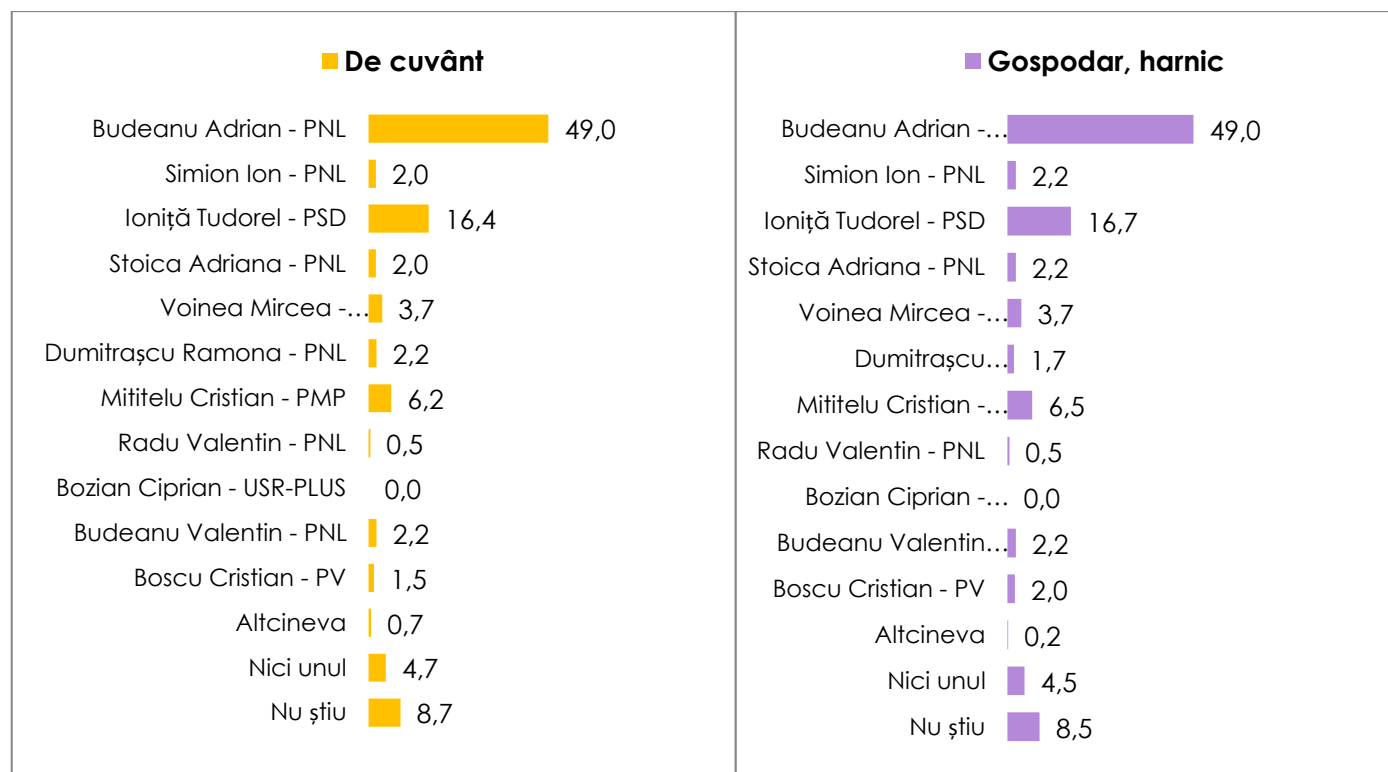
De cuvânt

| | |
|---|---|
| Budeanu Adrian - PNL | 49,0 |
| Simion Ion - PNL | 2,0 |
| Ioniță Tudorel - PSD | 16,4 |
| Stoica Adriana - PNL | 2,0 |
| Voinea Mircea -… | 3,7 |
| Dumitrașcu Ramona - PNL | 2,2 |
| Mititelu Cristian - PMP | 6,2 |
| Radu Valentin - PNL | 0,5 |
| Bozian Ciprian - USR-PLUS | 0,0 |
| Budeanu Valentin - PNL | 2,2 |
| Boscu Cristian - PV | 1,5 |
| Altcineva | 0,7 |
| Nici unul | 4,7 |
| Nu știu | 8,7 |

Gospodar, harnic

| | |
|---|---|
| Budeanu Adrian -… | 49,0 |
| Simion Ion - PNL | 2,2 |
| Ioniță Tudorel - PSD | 16,7 |
| Stoica Adriana - PNL | 2,2 |
| Voinea Mircea -… | 3,7 |
| Dumitrașcu… | 1,7 |
| Mititelu Cristian -… | 6,5 |
| Radu Valentin - PNL | 0,5 |
| Bozian Ciprian -… | 0,0 |
| Budeanu Valentin… | 2,2 |
| Boscu Cristian - PV | 2,0 |
| Altcineva | 0,2 |
| Nici unul | 4,5 |
| Nu știu | 8,5 |